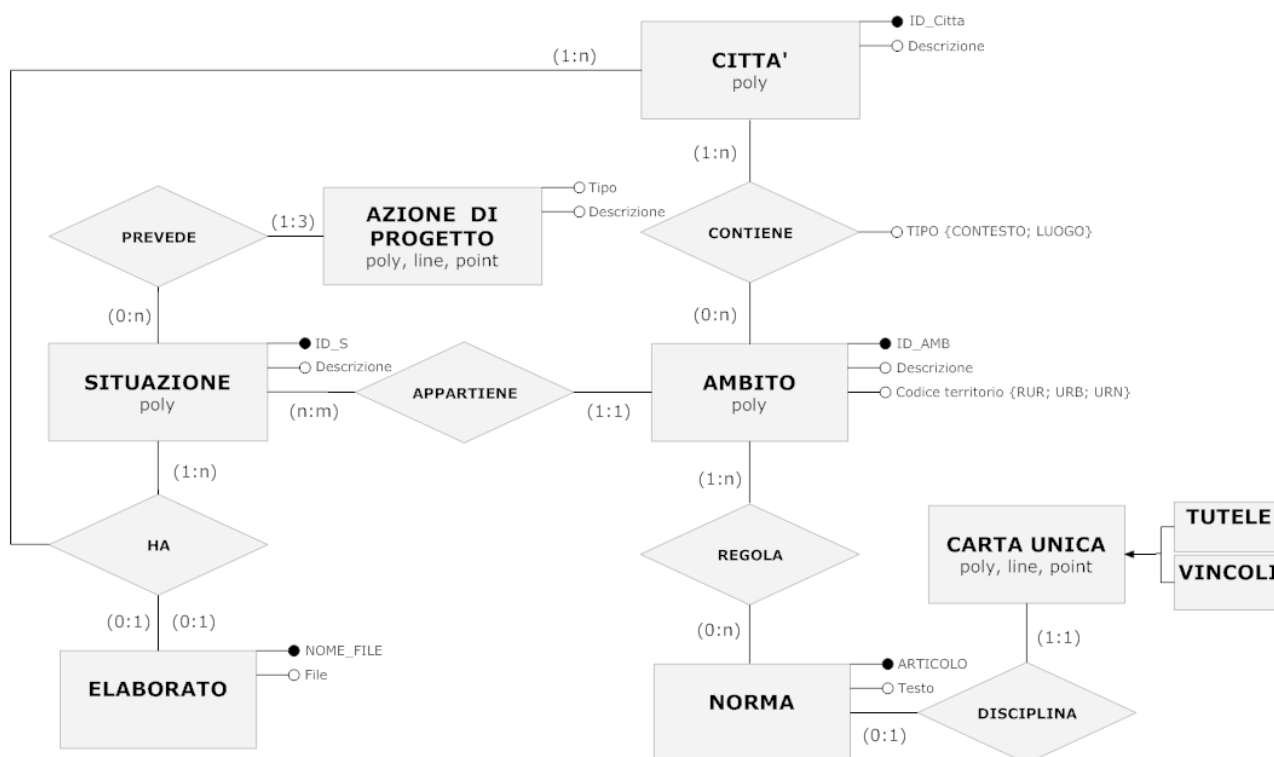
ID_Citta
Descrizione

(1:n)

CITTA'
poly

(1:n)

Tipo
Descrizione

PREVEDE

(1:3)

AZIONE DI PROGETTO
poly, line, point

CONTIENE

TIPO {CONTESTO; LUOGO}

(0:n)

(0:n)

ID_S
Descrizione

SITUAZIONE
poly

APPARTIENE

(n:m)

(1:1)

AMBITO
poly

ID_AMB
Descrizione
Codice territorio {RUR; URB; URN}

(1:n)

(1:n)

HA

REGOLA

CARTA UNICA
poly, line, point

TUTELE

VINCOLI

(0:1) (0:1)

(0:n)

(1:1)

NOME_FILE
File

ELABORATO

ARTICOLO
Testo

NORMA

DISCIPLINA

(0:1)